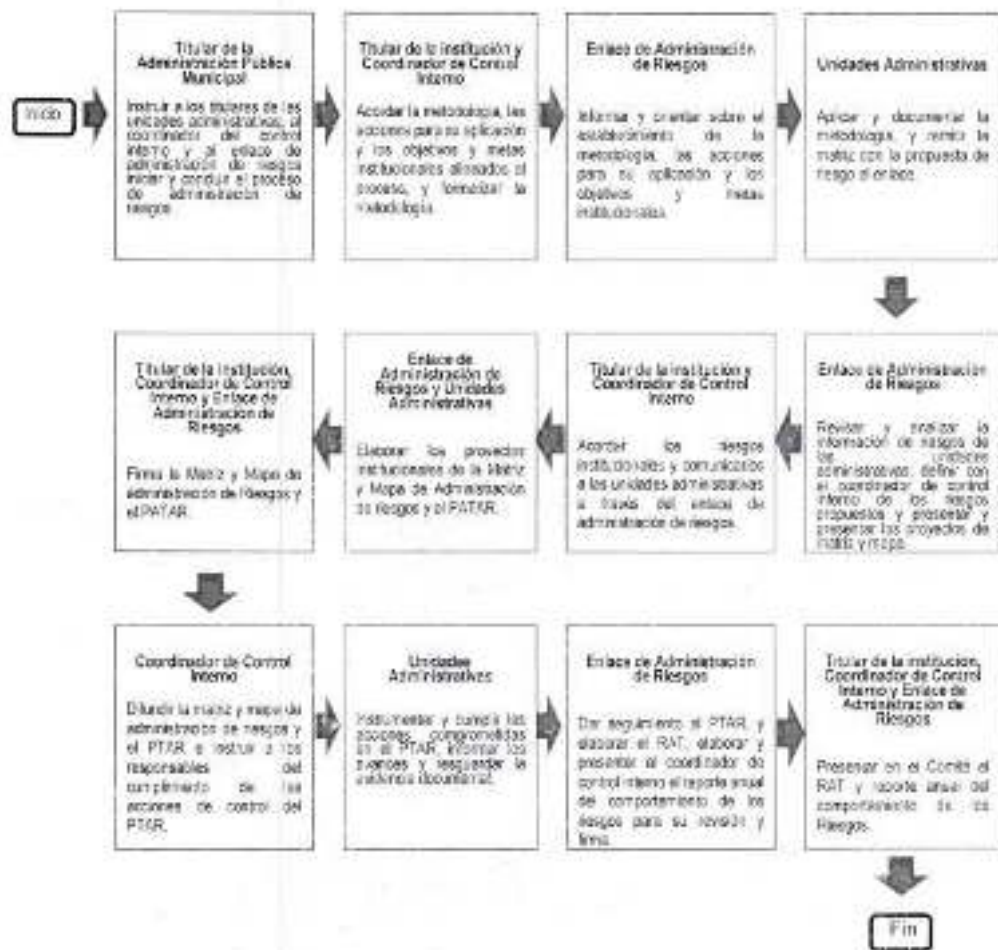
Inicio

Titular de la Administración Pública Municipal

Instruir a los titulares de las unidades administrativas, al coordinador del control interno y al enlace de administración de riesgos iniciar y concluir el proceso de administración de riesgos.

Titular de la institución y Coordinador de Control Interno

Acordar la metodología, las acciones para su aplicación y los objetivos y metas institucionales alineados al proceso, y formalizar la metodología.

Enlace de Administración de Riesgos

Informar y orientar sobre el establecimiento de la metodología, las acciones para su aplicación y los objetivos y metas institucionales.

Unidades Administrativas

Aplicar y documentar la metodología, y remitir la matriz con la propuesta de riesgo al enlace.

Enlace de Administración de Riesgos

Revisar y analizar la información de riesgos de las unidades administrativas, definir con el coordinador de control interno de los riesgos propuestos y presentar y presentar los proyectos de matriz y mapa.

Titular de la institución y Coordinador de Control Interno

Acordar los riesgos institucionales y comunicarlos a las unidades administrativas a través del enlace de administración de riesgos.

Enlace de Administración de Riesgos y Unidades Administrativas

Elaborar los proyectos institucionales de la Matriz y Mapa de Administración de Riesgos y el PATAR.

Titular de la institución, Coordinador de Control Interno y Enlace de Administración de Riesgos

Firma la Matriz y Mapa de administración de Riesgos y el PATAR.

Coordinador de Control Interno

Difundir la matriz y mapa de administración de riesgos y el PTAR e instruir a los responsables del cumplimiento de las acciones de control del PTAR.

Unidades Administrativas

Instrumentar y cumplir las acciones comprometidas en el PTAR, informar los avances y resguardar la evidencia documental.

Enlace de Administración de Riesgos

Dar seguimiento al PTAR, y elaborar el RAT, elaborar y presentar al coordinador de control interno el reporte anual del comportamiento de los riesgos para su revisión y firma.

Titular de la institución, Coordinador de Control Interno y Enlace de Administración de Riesgos

Presentar en el Comité el RAT y reporte anual del comportamiento de los Riesgos.

Fin